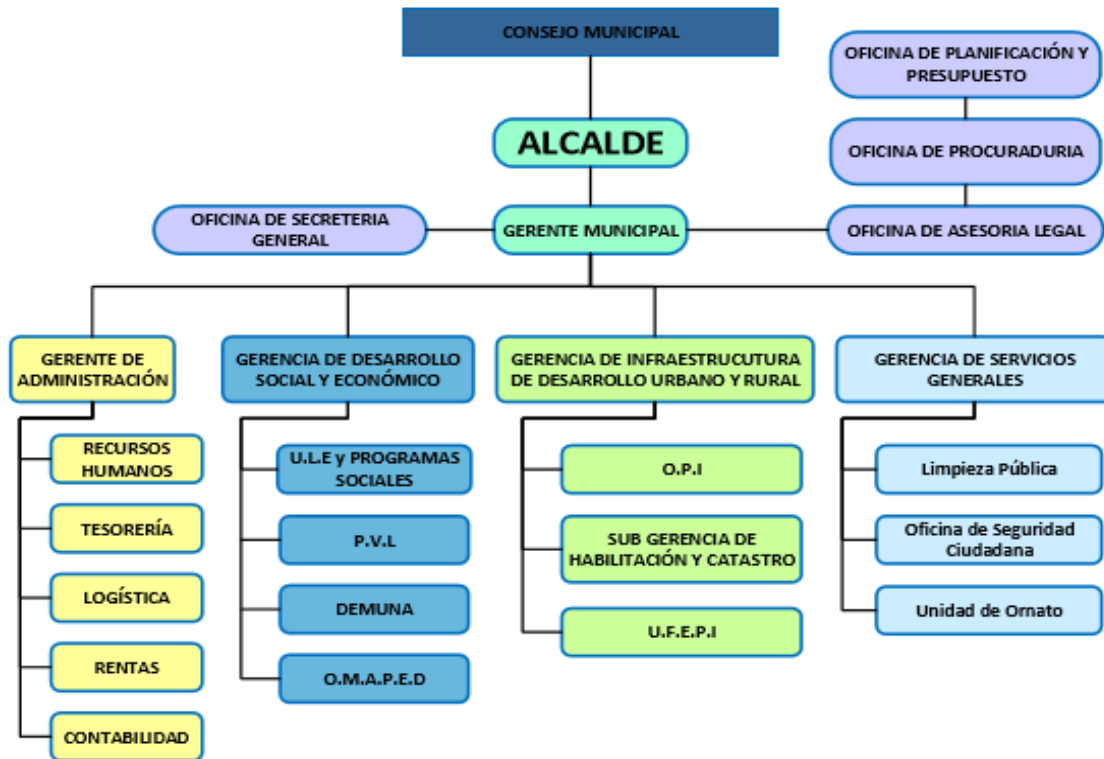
CONSEJO MUNICIPAL

OFICINA DE PLANIFICACIÓN Y PRESUPUESTO

ALCALDE

OFICINA DE PROCURADURIA

OFICINA DE SECRETERIA GENERAL

GERENTE MUNICIPAL

OFICINA DE ASESORIA LEGAL

GERENTE DE ADMINISTRACIÓN

RECURSOS HUMANOS

TESORERÍA

LOGÍSTICA

RENTAS

CONTABILIDAD

GERENCIA DE DESARROLLO SOCIAL Y ECONÓMICO

U.L.E y PROGRAMAS SOCIALES

P.V.L

DEMUNA

O.M.A.P.E.D

GERENCIA DE INFRAESTRUCUTURA DE DESARROLLO URBANO Y RURAL

O.P.I

SUB GERENCIA DE HABILITACIÓN Y CATASTRO

U.F.E.P.I

GERENCIA DE SERVICIOS GENERALES

Limpieza Pública

Oficina de Seguridad Ciudadana

Unidad de Ornato